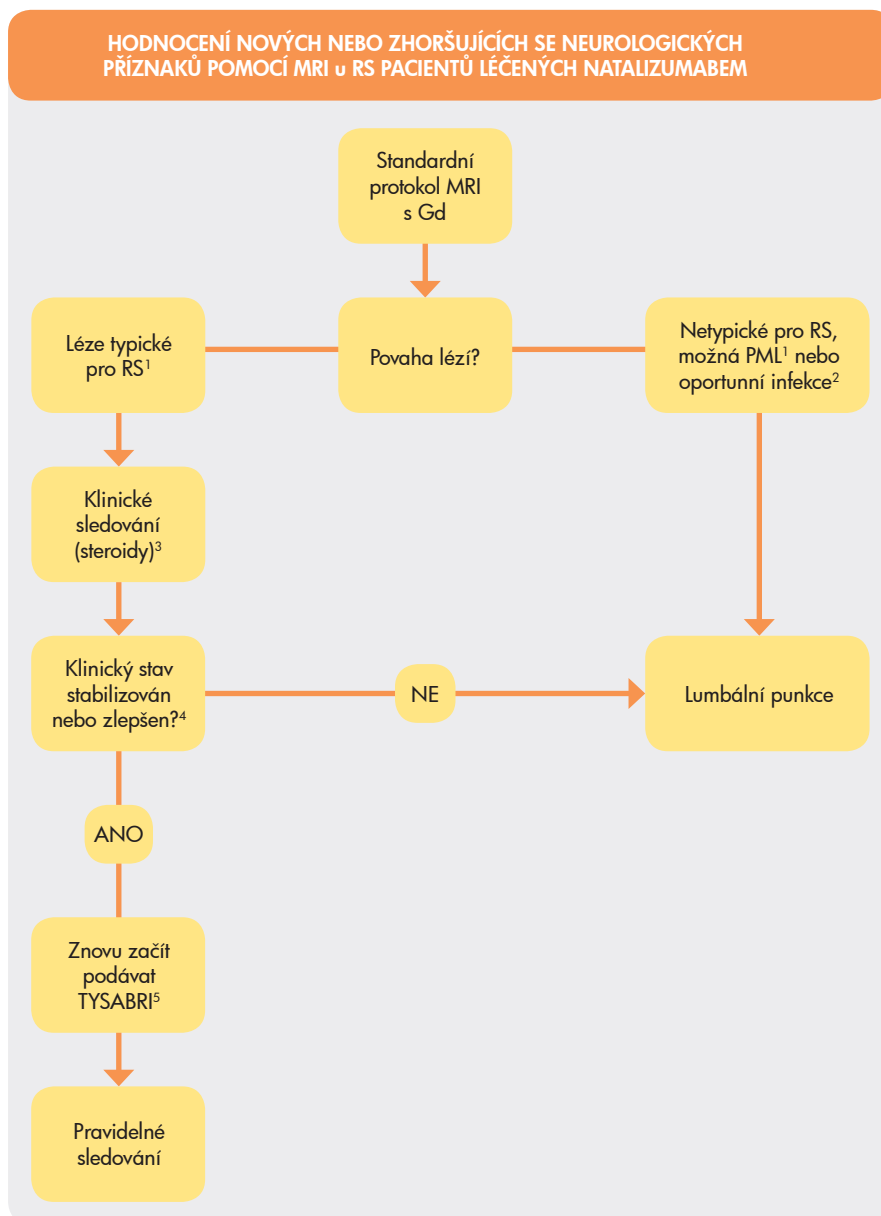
HODNOCENÍ NOVÝCH NEBO ZHORŠUJÍCÍCH SE NEUROLOGICKÝCH PŘÍZNAKŮ POMOCÍ MRI u RS PACIENTŮ LÉČENÝCH NATALIZUMABEM

Standardní protokol MRI s Gd

Léze typické pro RS$^1$

Povaha lézí?

Netypické pro RS, možná PML$^1$ nebo oportunní infekce$^2$

Klinické sledování (steroidy)$^3$

Klinický stav stabilizován nebo zlepšen?$^4$

NE

Lumbální punkce

ANO

Znovu začít podávat TYSABRI$^5$

Pravidelné sledování